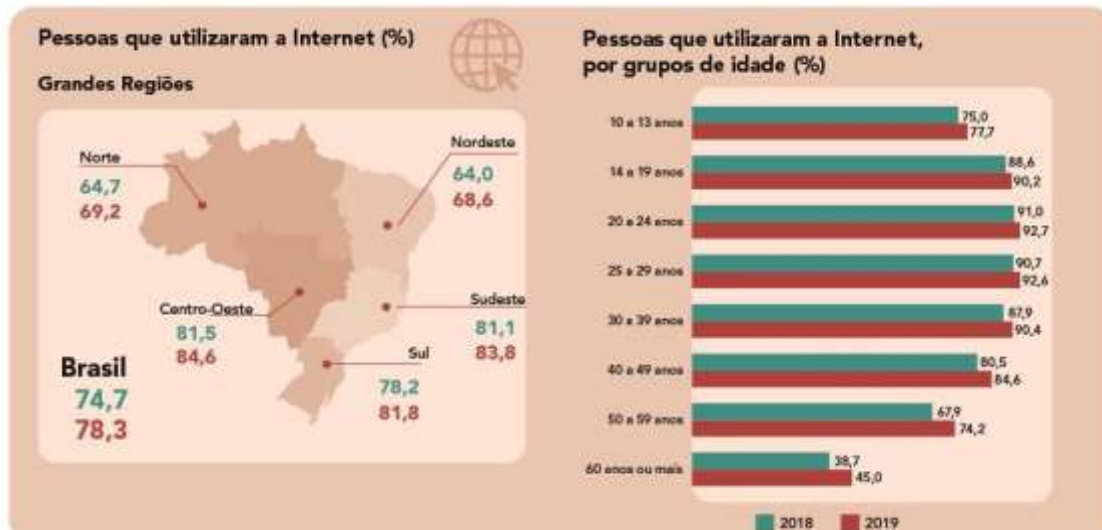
Pessoas que utilizaram a Internet (%)

Grandes Regiões

Norte
64,7
69,2

Nordeste
64,0
68,6

Centro-Oeste
81,5
84,6

Sudeste
81,1
83,8

Sul
78,2
81,8

Brasil
74,7
78,3

Pessoas que utilizaram a Internet, por grupos de idade (%)

| Grupo de idade | 2018 | 2019 |
|---|---|---|
| 10 a 13 anos | 75,0 | 77,7 |
| 14 a 19 anos | 88,6 | 90,2 |
| 20 a 24 anos | 91,0 | 92,7 |
| 25 a 29 anos | 90,7 | 92,6 |
| 30 a 39 anos | 87,9 | 90,4 |
| 40 a 49 anos | 80,5 | 84,6 |
| 50 a 59 anos | 67,9 | 74,2 |
| 60 anos ou mais | 38,7 | 45,0 |

2018 2019